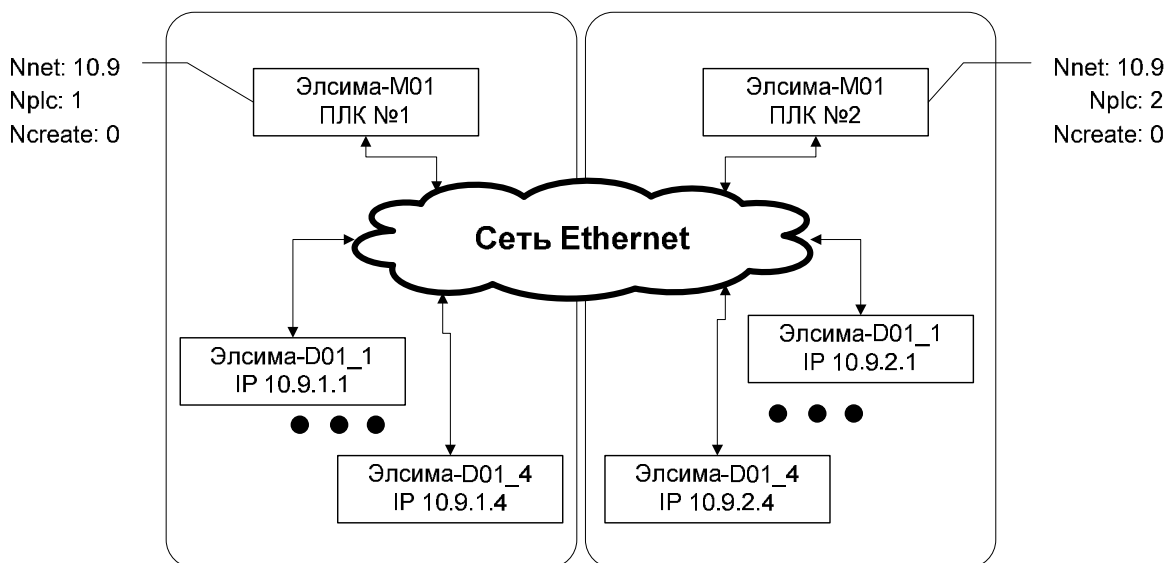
Nnet: 10.9
Nplc: 1
Ncreate: 0

Элсима-М01
ПЛК №1

Элсима-М01
ПЛК №2

Nnet: 10.9
Nplc: 2
Ncreate: 0

Сеть Ethernet

Элсима-D01_1
IP 10.9.1.1

Элсима-D01_4
IP 10.9.1.4

Элсима-D01_1
IP 10.9.2.1

Элсима-D01_4
IP 10.9.2.4